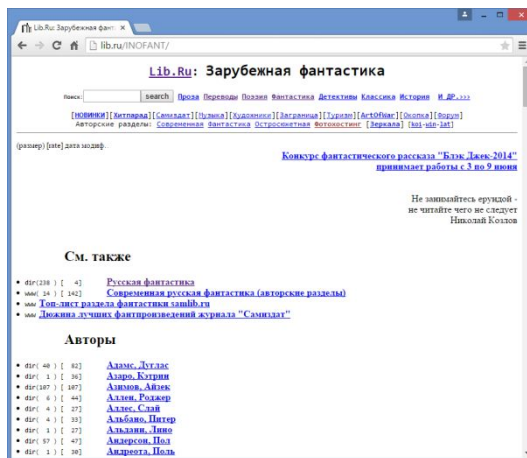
Lib.Ru: Зарубежная фант ×

lib.ru/INOFANT/

Lib.Ru: Зарубежная фантастика

Поиск: search Проза Переводы Поэзия Фантастика Детективы Классика История И ДР.>>>

[НОВИНКИ][Китпарад][Самиздат][Музыка][Художники][Заграница][Туризм][ArtOfWar][Окопка][Форум]
Авторские разделы: Современная фантастика Остросюжетная Фотохостинг [Зеркала] [koi-win-lat]

(размер) [rate] дата модиф.

Конкурс фантастического рассказа "Блэк Джек-2014"
принимает работы с 3 по 9 июня

Не занимайтесь ерундой -
не читайте чего не следует
Николай Козлов

См. также

• dir(238) [ 4] Русская фантастика
• www( 14) [ 142] Современная русская фантастика (авторские разделы)
• www Топ-лист раздела фантастики samlib.ru
• www Дюжина лучших фантпроизведений журнала "Самиздат"

Авторы

• dir( 40) [ 82] Адамс, Дуглас
• dir( 1) [ 36] Азаро, Кэтрин
• dir(107) [ 107] Азимов, Айзек
• dir( 6) [ 44] Аллен, Роджер
• dir( 4) [ 27] Аллес, Слай
• dir( 4) [ 33] Альбано, Питер
• dir( 1) [ 27] Альдани, Лино
• dir( 57) [ 47] Андерсон, Пол
• dir( 1) [ 30] Андреота, Поль